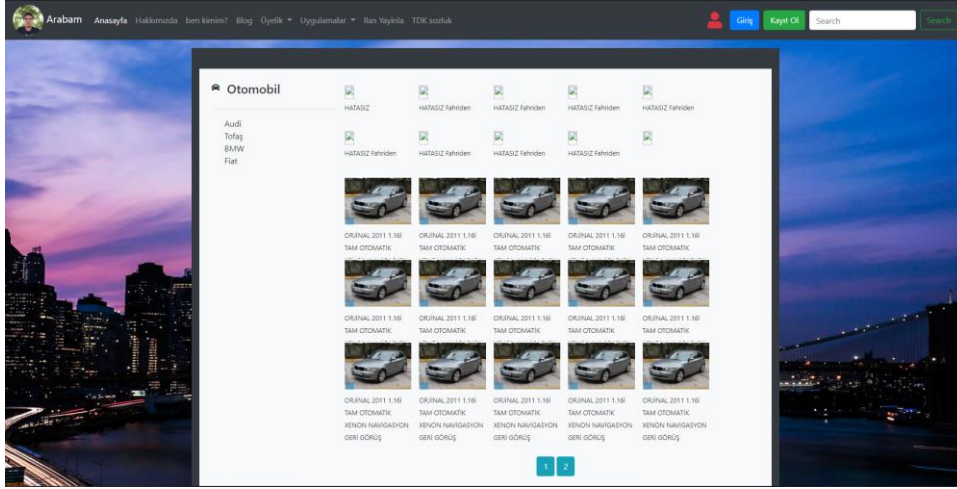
Arabam Anasayfa Hakkımızda ben kimim? Blog Üyelik ▾ Uygulamalar ▾ İlan Yayinla TDK sozluk

Giriş Kayıt Ol Search Search

Otomobil

Audi
Tofaş
BMW
Fiat

HATASIZ

HATASIZ Fahriden

HATASIZ Fahriden

HATASIZ Fahriden

HATASIZ Fahriden

HATASIZ Fahriden

HATASIZ Fahriden

HATASIZ Fahriden

HATASIZ Fahriden

ORJİNAL 2011 1.16İ TAM OTOMATİK

ORJİNAL 2011 1.16İ TAM OTOMATİK

ORJİNAL 2011 1.16İ TAM OTOMATİK

ORJİNAL 2011 1.16İ TAM OTOMATİK

ORJİNAL 2011 1.16İ TAM OTOMATİK

ORJİNAL 2011 1.16İ TAM OTOMATİK

ORJİNAL 2011 1.16İ TAM OTOMATİK

ORJİNAL 2011 1.16İ TAM OTOMATİK

ORJİNAL 2011 1.16İ TAM OTOMATİK

ORJİNAL 2011 1.16İ TAM OTOMATİK

ORJİNAL 2011 1.16İ TAM OTOMATİK XENON NAVİGASYON GERİ GÖRÜŞ

ORJİNAL 2011 1.16İ TAM OTOMATİK XENON NAVİGASYON GERİ GÖRÜŞ

ORJİNAL 2011 1.16İ TAM OTOMATİK XENON NAVİGASYON GERİ GÖRÜŞ

ORJİNAL 2011 1.16İ TAM OTOMATİK XENON NAVİGASYON GERİ GÖRÜŞ

ORJİNAL 2011 1.16İ TAM OTOMATİK XENON NAVİGASYON GERİ GÖRÜŞ

1 2